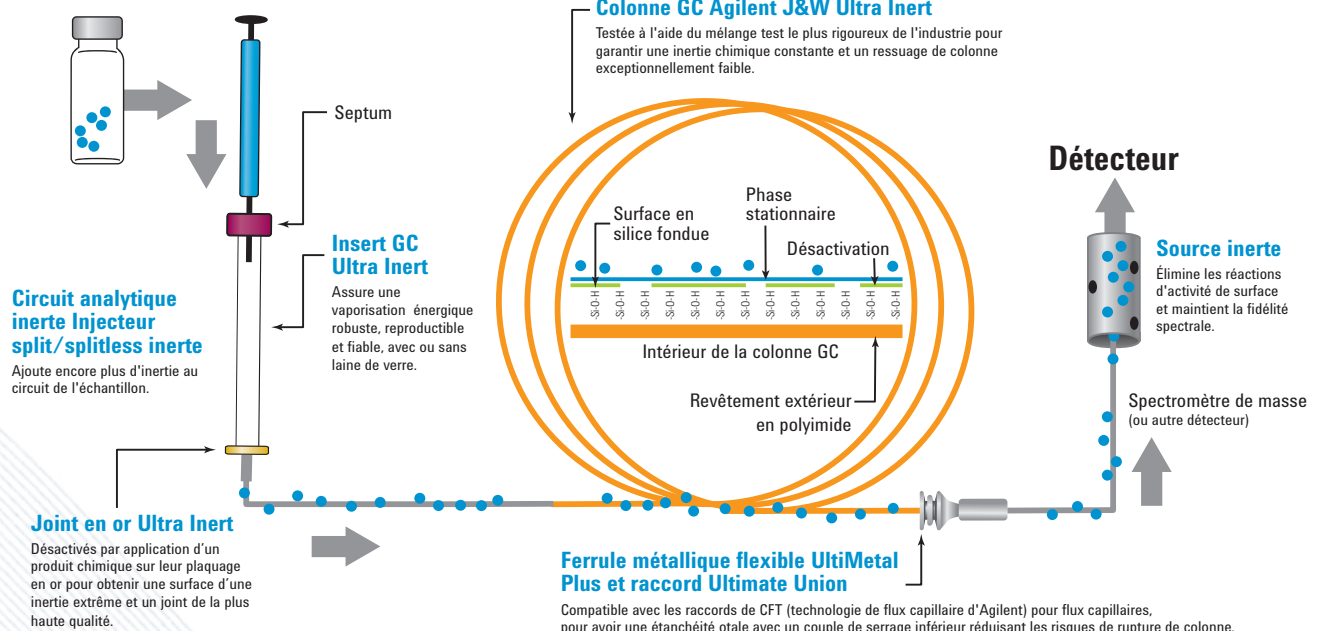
Colonne GC Agilent J&W Ultra Inert
Testée à l'aide du mélange test le plus rigoureux de l'industrie pour garantir une inertie chimique constante et un ressuage de colonne exceptionnellement faible.

Septum

Détecteur

Insert GC Ultra Inert
Assure une vaporisation énergique robuste, reproductible et fiable, avec ou sans laine de verre.

Circuit analytique inerte Injecteur split/splitless inerte
Ajoute encore plus d'inertie au circuit de l'échantillon.

Surface en silice fondue

Phase stationnaire

Désactivation

Si-O-H Si-O-H Si-O-H Si-O-H Si-O-H Si-O-H Si-O-H Si-O-H Si-O-H Si-O-H Si-O-H Si-O-H Si-O-H Si-O-H

Intérieur de la colonne GC

Revêtement extérieur en polyimide

Source inerte
Élimine les réactions d'activité de surface et maintient la fidélité spectrale.

Spectromètre de masse
(ou autre détecteur)

Joint en or Ultra Inert
Désactivés par application d'un produit chimique sur leur plaquage en or pour obtenir une surface d'une inertie extrême et un joint de la plus haute qualité.

Ferrule métallique flexible UltiMetal Plus et raccord Ultimate Union
Compatible avec les raccords de CFT (technologie de flux capillaire d'Agilent) pour flux capillaires, pour avoir une étanchéité otale avec un couple de serrage inférieur réduisant les risques de rupture de colonne.